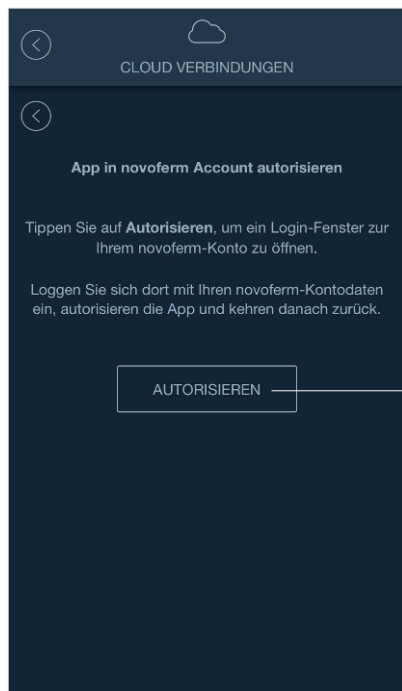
CLOUD VERBINDUNGEN

App in novoferm Account autorisieren

Tippen Sie auf **Autorisieren**, um ein Login-Fenster zur Ihrem novoferm-Konto zu öffnen.

Loggen Sie sich dort mit Ihren novoferm-Kontodaten ein, autorisieren die App und kehren danach zurück.

AUTORISIEREN